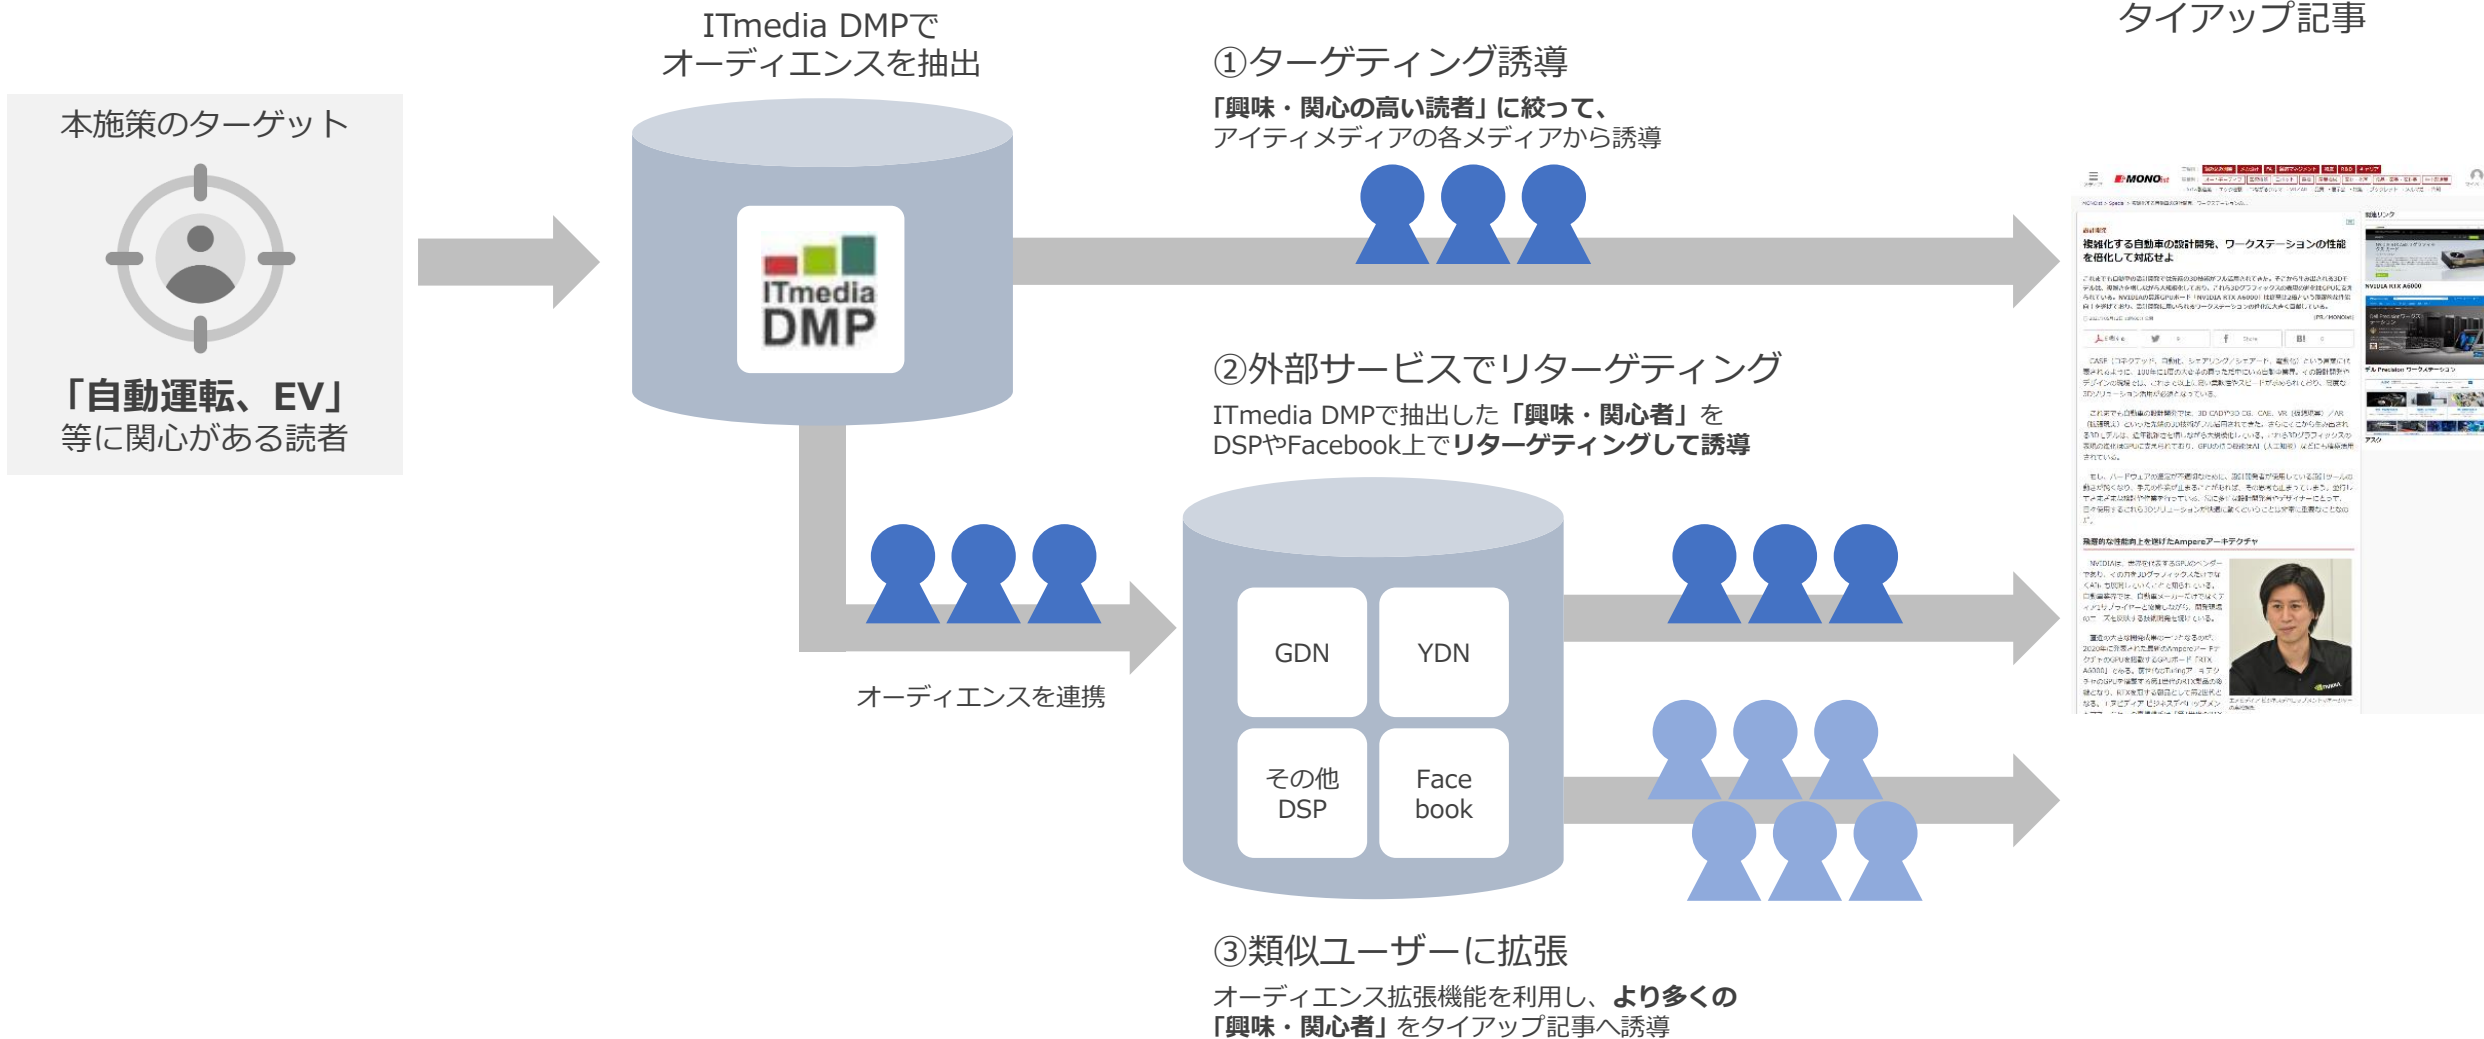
ITmedia DMPで
オーディエンスを抽出

タイアップ記事

本施策のターゲット

「自動運転、EV」
等に関心がある読者

ITmedia
DMP

①ターゲティング誘導

「興味・関心の高い読者」に絞って、
アイティメディアの各メディアから誘導

MONOist

複雑化する自動車の設計開発、ワークステーションの性能を倍化して対応せよ

②外部サービスでリターゲティング

ITmedia DMPで抽出した「興味・関心者」を
DSPやFacebook上でリターゲティングして誘導

GDN

YDN

その他
DSP

Face
book

オーディエンスを連携

③類似ユーザーに拡張

オーディエンス拡張機能を利用し、より多くの
「興味・関心者」をタイアップ記事へ誘導